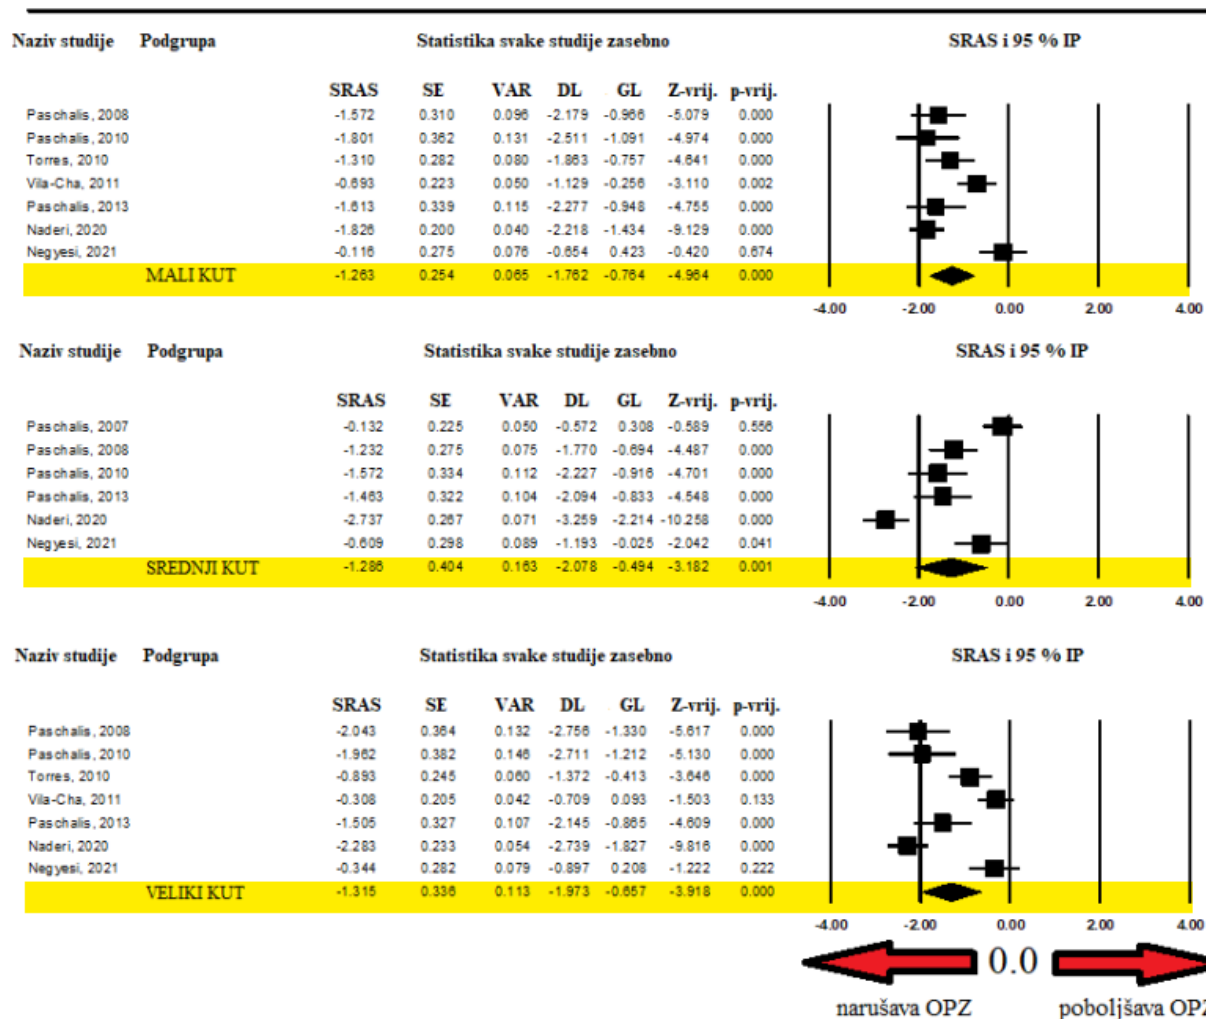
Naziv studije Podgrupa Statistika svake studije zasebno SRAS i 95 % IP

| Naziv studije | Podgrupa | SRAS | SE | VAR | DL | GL | Z-vrij. | p-vrij. |
|---|---|---|---|---|---|---|---|---|
| Paschalis, 2008 | | -1.572 | 0.310 | 0.096 | -2.179 | -0.966 | -5.079 | 0.000 |
| Paschalis, 2010 | | -1.801 | 0.362 | 0.131 | -2.511 | -1.091 | -4.974 | 0.000 |
| Torres, 2010 | | -1.310 | 0.282 | 0.080 | -1.863 | -0.757 | -4.641 | 0.000 |
| Vila-Cha, 2011 | | -0.693 | 0.223 | 0.050 | -1.129 | -0.256 | -3.110 | 0.002 |
| Paschalis, 2013 | | -1.613 | 0.339 | 0.115 | -2.277 | -0.948 | -4.755 | 0.000 |
| Naderi, 2020 | | -1.826 | 0.200 | 0.040 | -2.218 | -1.434 | -9.129 | 0.000 |
| Negyesi, 2021 | | -0.116 | 0.275 | 0.076 | -0.654 | 0.423 | -0.420 | 0.674 |
| | MALI KUT | -1.263 | 0.254 | 0.065 | -1.762 | -0.764 | -4.964 | 0.000 |

-4.00 -2.00 0.00 2.00 4.00

Naziv studije Podgrupa Statistika svake studije zasebno SRAS i 95 % IP

| Naziv studije | Podgrupa | SRAS | SE | VAR | DL | GL | Z-vrij. | p-vrij. |
|---|---|---|---|---|---|---|---|---|
| Paschalis, 2007 | | -0.132 | 0.225 | 0.050 | -0.572 | 0.308 | -0.589 | 0.556 |
| Paschalis, 2008 | | -1.232 | 0.275 | 0.075 | -1.770 | -0.694 | -4.487 | 0.000 |
| Paschalis, 2010 | | -1.572 | 0.334 | 0.112 | -2.227 | -0.916 | -4.701 | 0.000 |
| Paschalis, 2013 | | -1.463 | 0.322 | 0.104 | -2.094 | -0.833 | -4.548 | 0.000 |
| Naderi, 2020 | | -2.737 | 0.267 | 0.071 | -3.259 | -2.214 | -10.258 | 0.000 |
| Negyesi, 2021 | | -0.609 | 0.298 | 0.089 | -1.193 | -0.025 | -2.042 | 0.041 |
| | SREDNJI KUT | -1.286 | 0.404 | 0.163 | -2.078 | -0.494 | -3.182 | 0.001 |

-4.00 -2.00 0.00 2.00 4.00

Naziv studije Podgrupa Statistika svake studije zasebno SRAS i 95 % IP

| Naziv studije | Podgrupa | SRAS | SE | VAR | DL | GL | Z-vrij. | p-vrij. |
|---|---|---|---|---|---|---|---|---|
| Paschalis, 2008 | | -2.043 | 0.364 | 0.132 | -2.756 | -1.330 | -5.617 | 0.000 |
| Paschalis, 2010 | | -1.962 | 0.382 | 0.146 | -2.711 | -1.212 | -5.130 | 0.000 |
| Torres, 2010 | | -0.893 | 0.245 | 0.060 | -1.372 | -0.413 | -3.646 | 0.000 |
| Vila-Cha, 2011 | | -0.308 | 0.205 | 0.042 | -0.709 | 0.093 | -1.503 | 0.133 |
| Paschalis, 2013 | | -1.505 | 0.327 | 0.107 | -2.145 | -0.865 | -4.609 | 0.000 |
| Naderi, 2020 | | -2.283 | 0.233 | 0.054 | -2.739 | -1.827 | -9.816 | 0.000 |
| Negyesi, 2021 | | -0.344 | 0.282 | 0.079 | -0.897 | 0.208 | -1.222 | 0.222 |
| | VELIKI KUT | -1.315 | 0.336 | 0.113 | -1.973 | -0.657 | -3.918 | 0.000 |

-4.00 -2.00 0.00 2.00 4.00

0.0

narušava OPZ poboljšava OP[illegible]